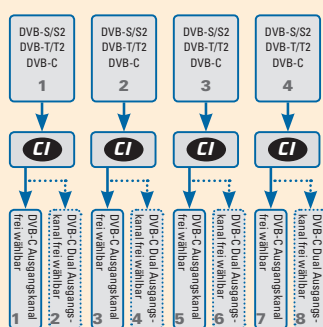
DVB-S/S2
DVB-T/T2
DVB-C
1

DVB-S/S2
DVB-T/T2
DVB-C
2

DVB-S/S2
DVB-T/T2
DVB-C
3

DVB-S/S2
DVB-T/T2
DVB-C
4

CI

CI

CI

CI

DVB-C Ausgangskanal frei wählbar
1

DVB-C Dual Ausgangskanal frei wählbar
2

DVB-C Ausgangskanal frei wählbar
3

DVB-C Dual Ausgangskanal frei wählbar
4

DVB-C Ausgangskanal frei wählbar
5

DVB-C Dual Ausgangskanal frei wählbar
6

DVB-C Ausgangskanal frei wählbar
7

DVB-C Dual Ausgangskanal frei wählbar
8